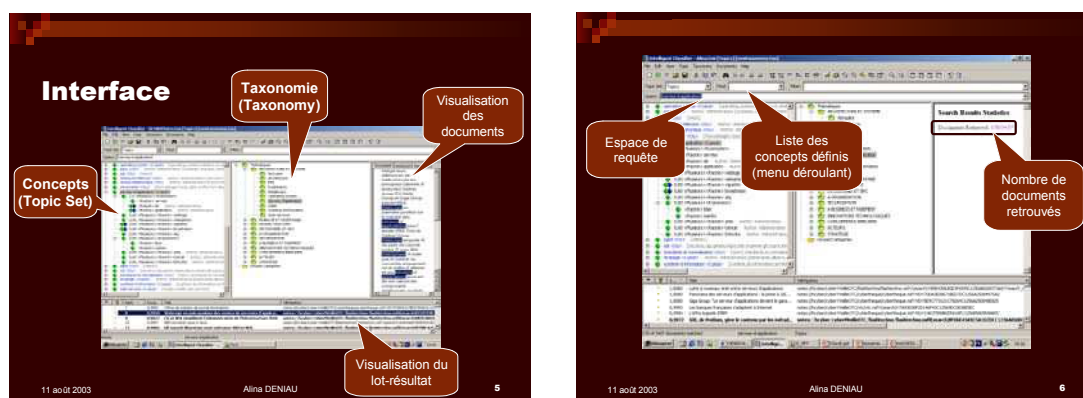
Interface

Taxonomie (Taxonomy)

Visualisation des documents

Concepts (Topic Set)

Visualisation du lot-résultat

11 août 2003

Alina DENIAU

5

Espace de requête

Liste des concepts définis (menu déroulant)

Nombre de documents retrouvés

Search Results Statistics

11 août 2003

Alina DENIAU

6